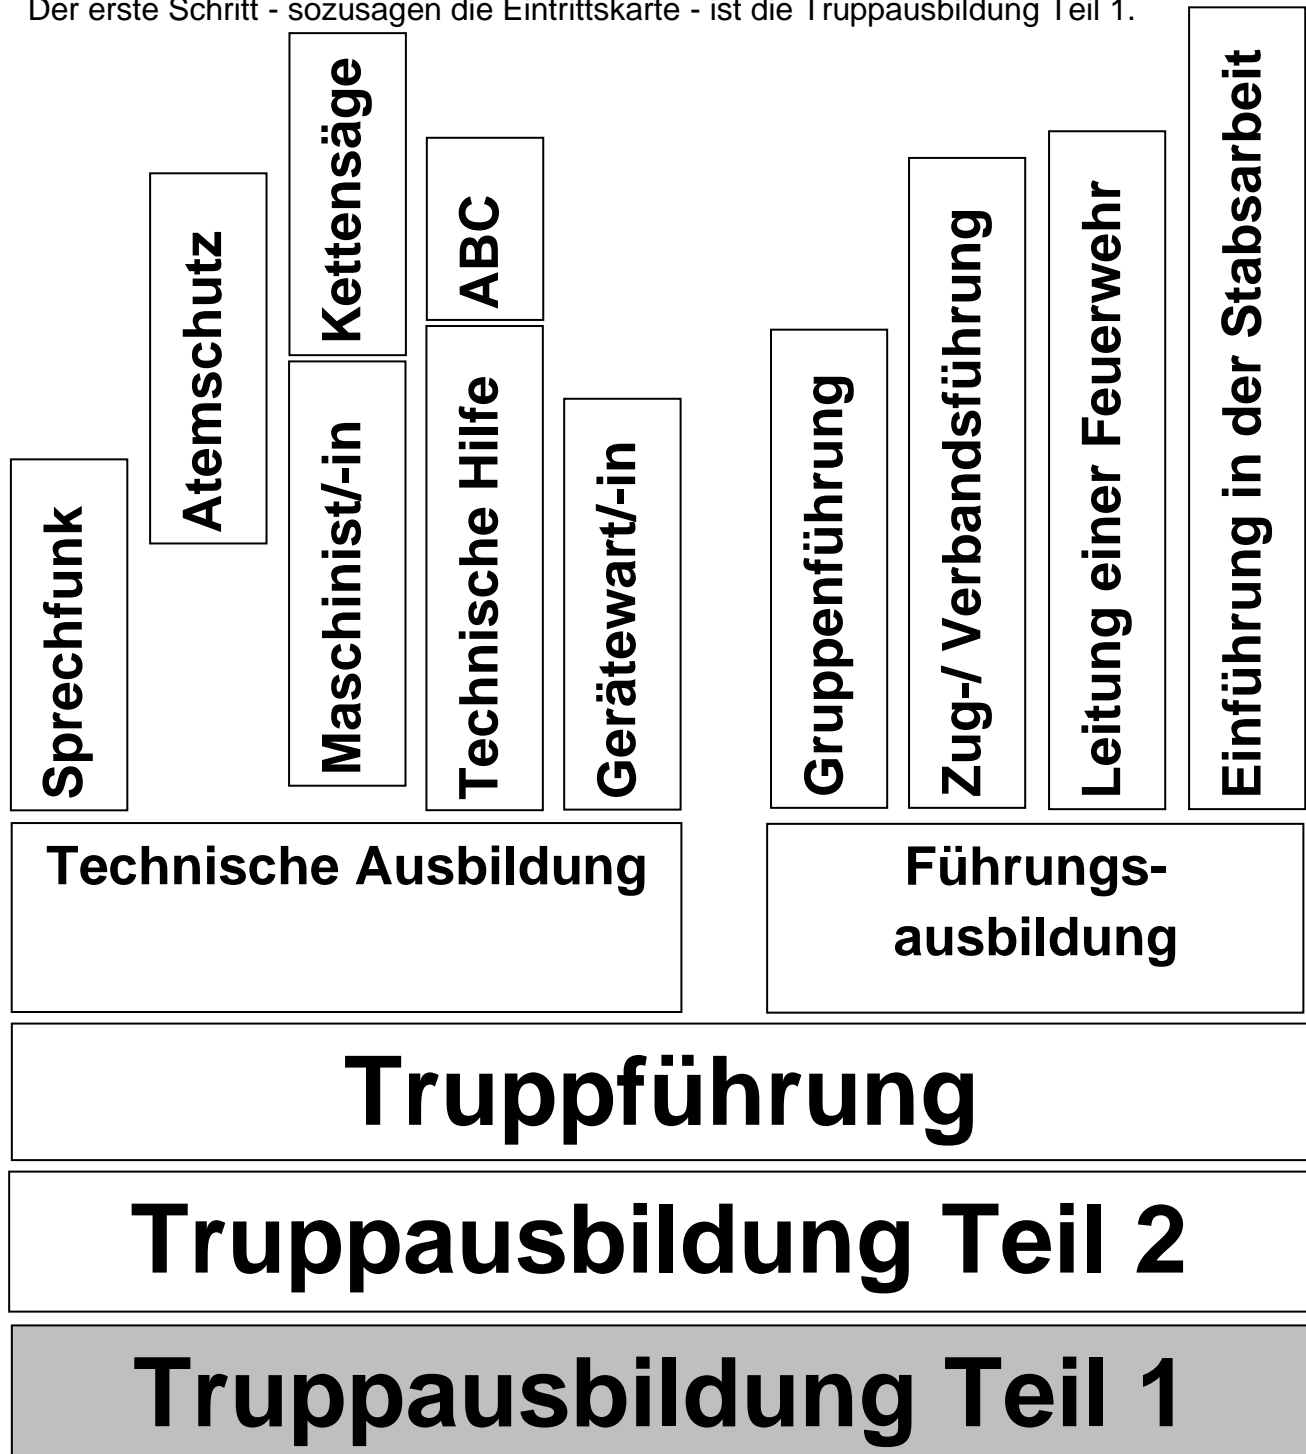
Der erste Schritt - sozusagen die Eintrittskarte - ist die Truppausbildung Teil 1.

Sprechfunk

Atemschutz

Maschinist/-in

Kettensäge

Technische Hilfe

ABC

Gerätewart/-in

Gruppenführung

Zug-/ Verbandsführung

Leitung einer Feuerwehr

Einführung in der Stabsarbeit

Technische Ausbildung

Führungsausbildung

Truppführung

Truppausbildung Teil 2

Truppausbildung Teil 1